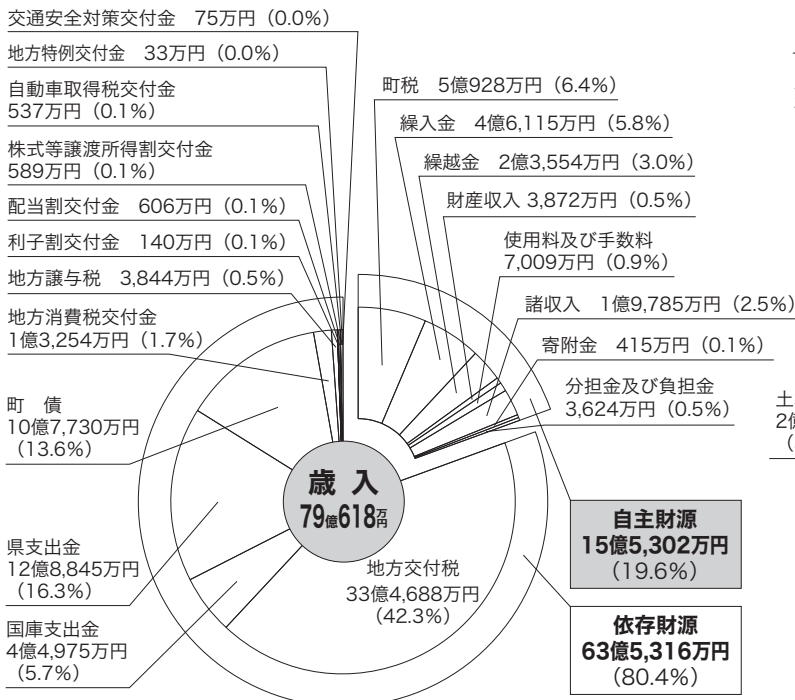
交通安全対策交付金　75万円（0.0%）

地方特例交付金　33万円（0.0%）

自動車取得税交付金
537万円（0.1%）

株式等譲渡所得割交付金
589万円（0.1%）

配当割交付金　606万円（0.1%）

利子割交付金　140万円（0.1%）

地方譲与税　3,844万円（0.5%）

地方消費税交付金
1億3,254万円（1.7%）

町　債
10億7,730万円
（13.6%）

県支出金
12億8,845万円
（16.3%）

国庫支出金
4億4,975万円
（5.7%）

町税　5億928万円（6.4%）

繰入金　4億6,115万円（5.8%）

繰越金　2億3,554万円（3.0%）

財産収入 3,872万円（0.5%）

使用料及び手数料
7,009万円（0.9%）

諸収入　1億9,785万円（2.5%）

寄附金　415万円（0.1%）

分担金及び負担金
3,624万円（0.5%）

歳 入
79億618万円

地方交付税
33億4,688万円
（42.3%）

自主財源
15億5,302万円
（19.6%）

依存財源
63億5,316万円
（80.4%）

土
2億
（